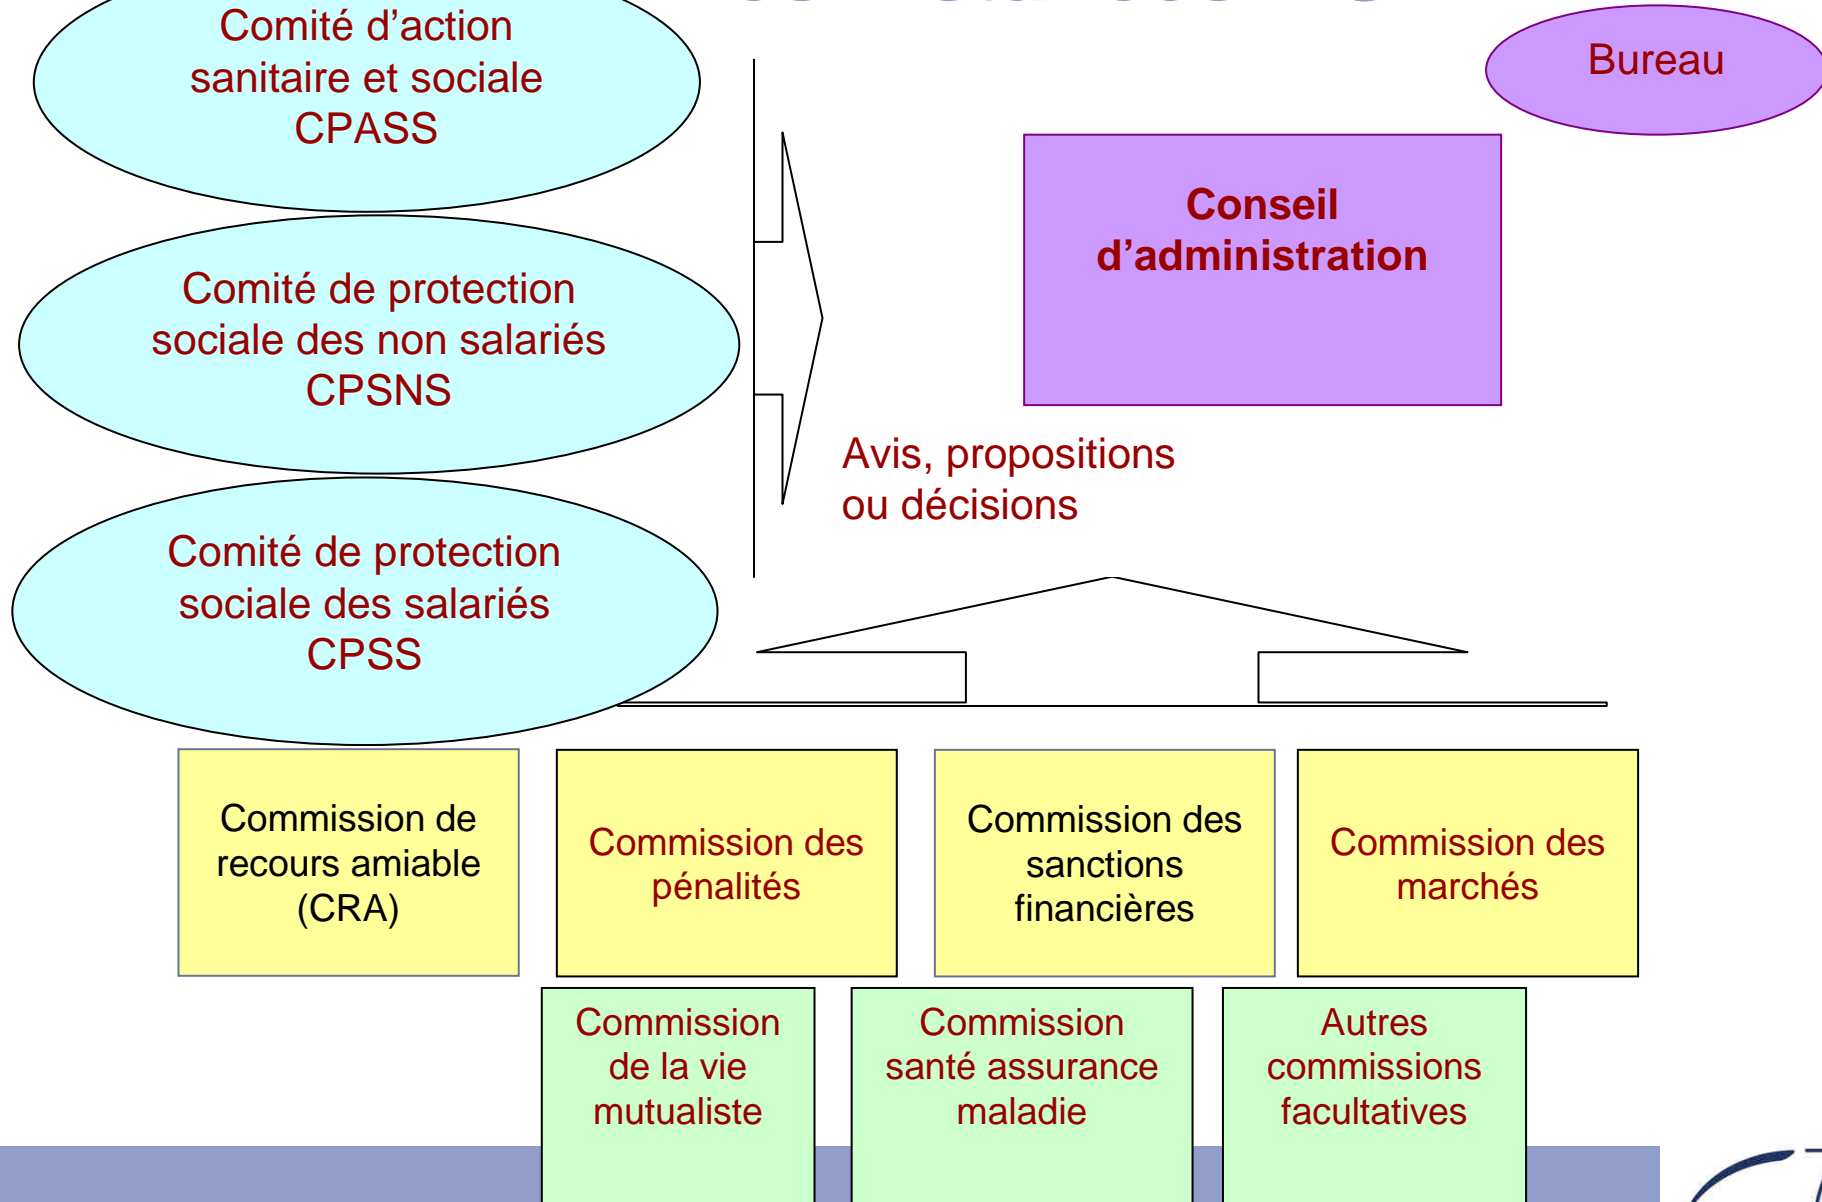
Comité d'action sanitaire et sociale CPASS

Comité de protection sociale des non salariés CPSNS

Comité de protection sociale des salariés CPSS

Bureau

Conseil d'administration

Avis, propositions ou décisions

Commission de recours amiable (CRA)

Commission des pénalités

Commission des sanctions financières

Commission des marchés

Commission de la vie mutualiste

Commission santé assurance maladie

Autres commissions facultatives